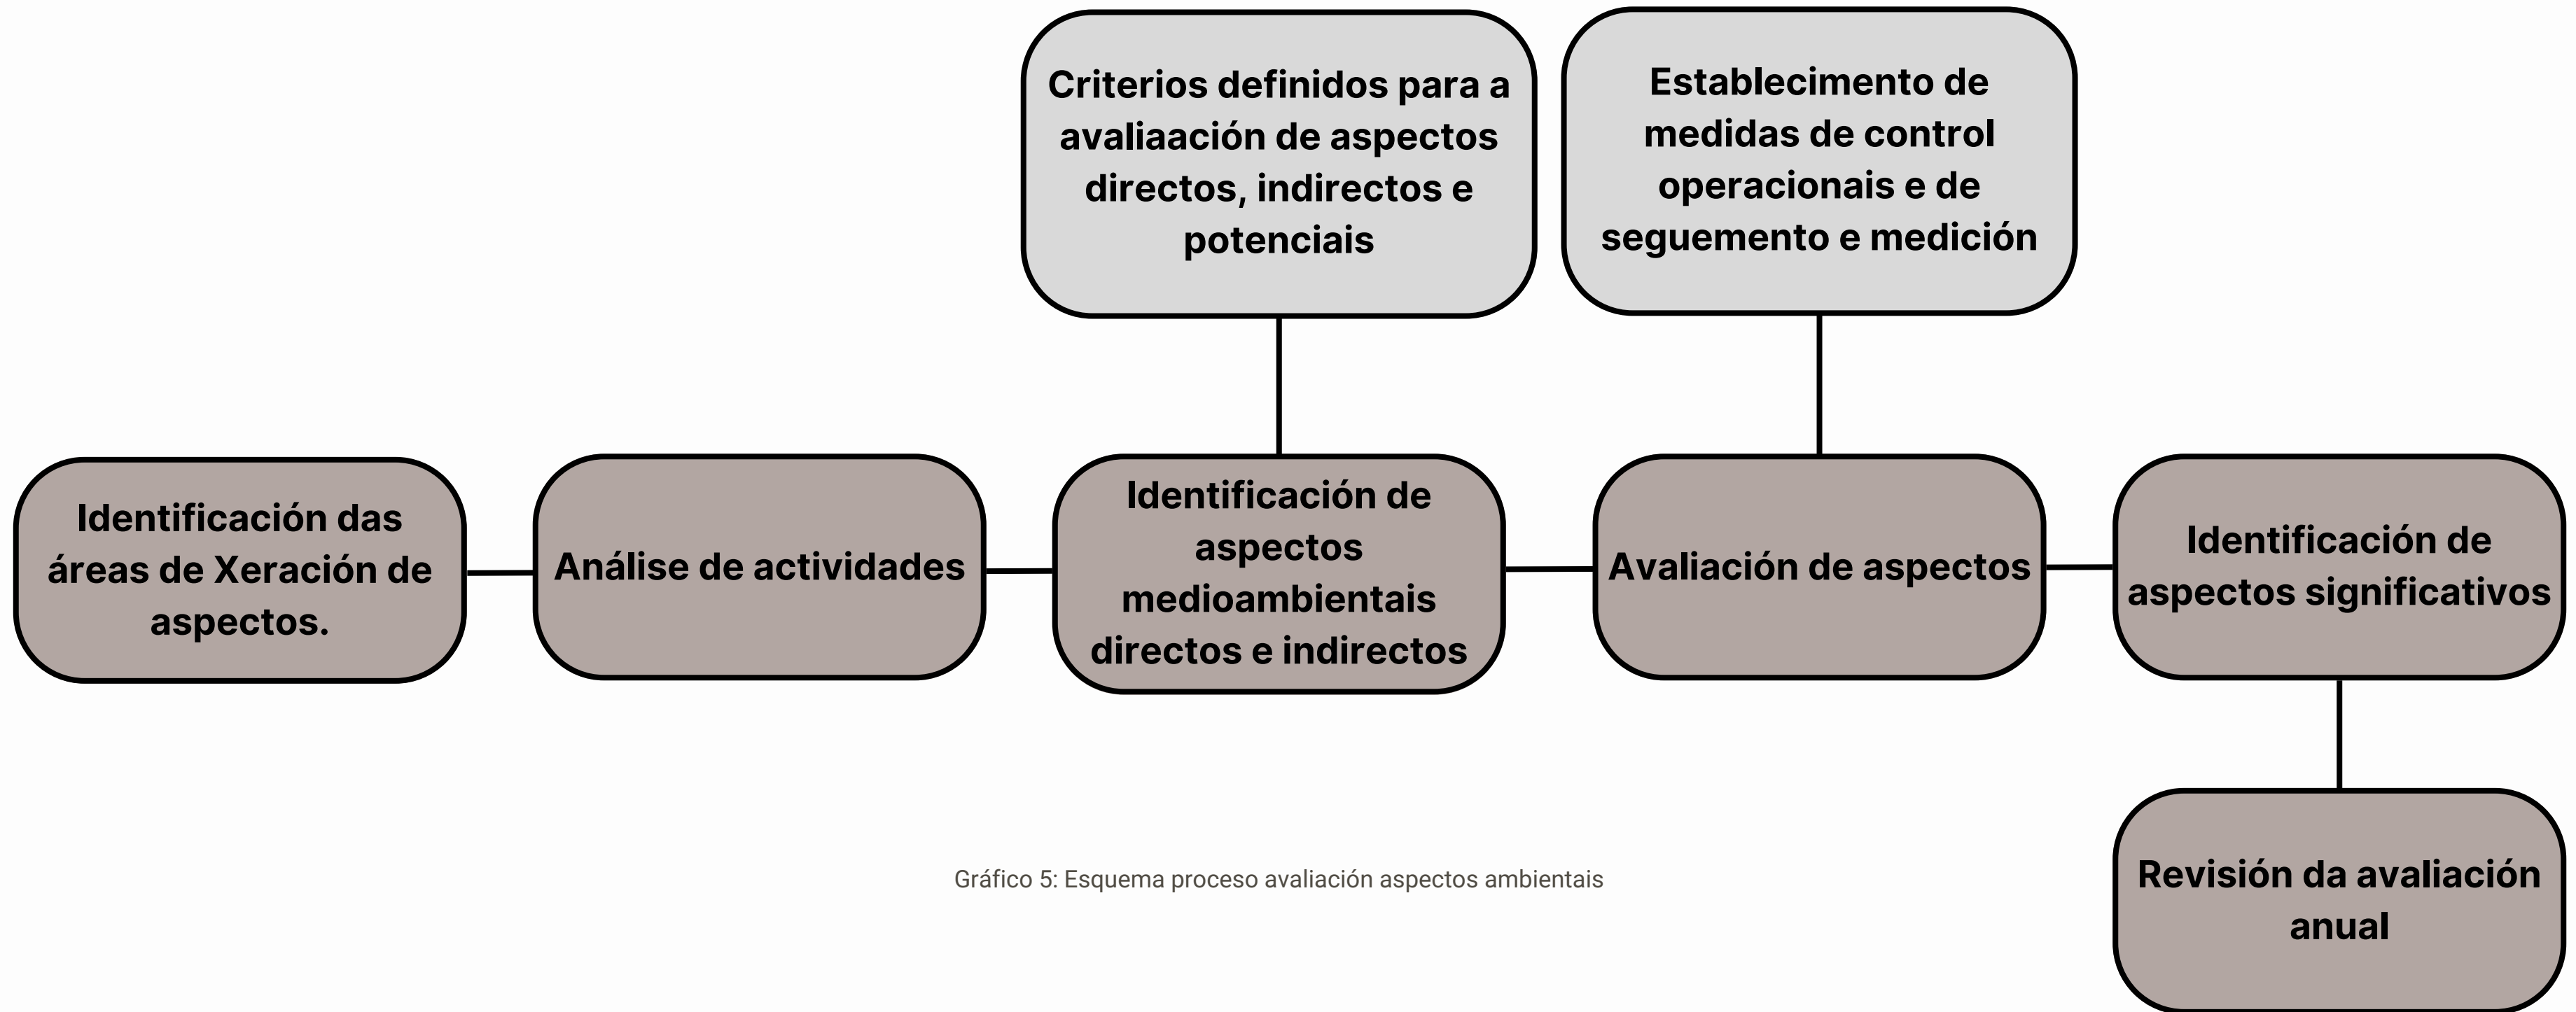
Criterios definidos para a avaliaación de aspectos directos, indirectos e potenciais

Establecimento de medidas de control operacionais e de seguemento e medición

Identificación das áreas de Xeración de aspectos.

Análise de actividades

Identificación de aspectos medioambientais directos e indirectos

Avaliación de aspectos

Identificación de aspectos significativos

Revisión da avaliación anual

Gráfico 5: Esquema proceso avaliación aspectos ambientais